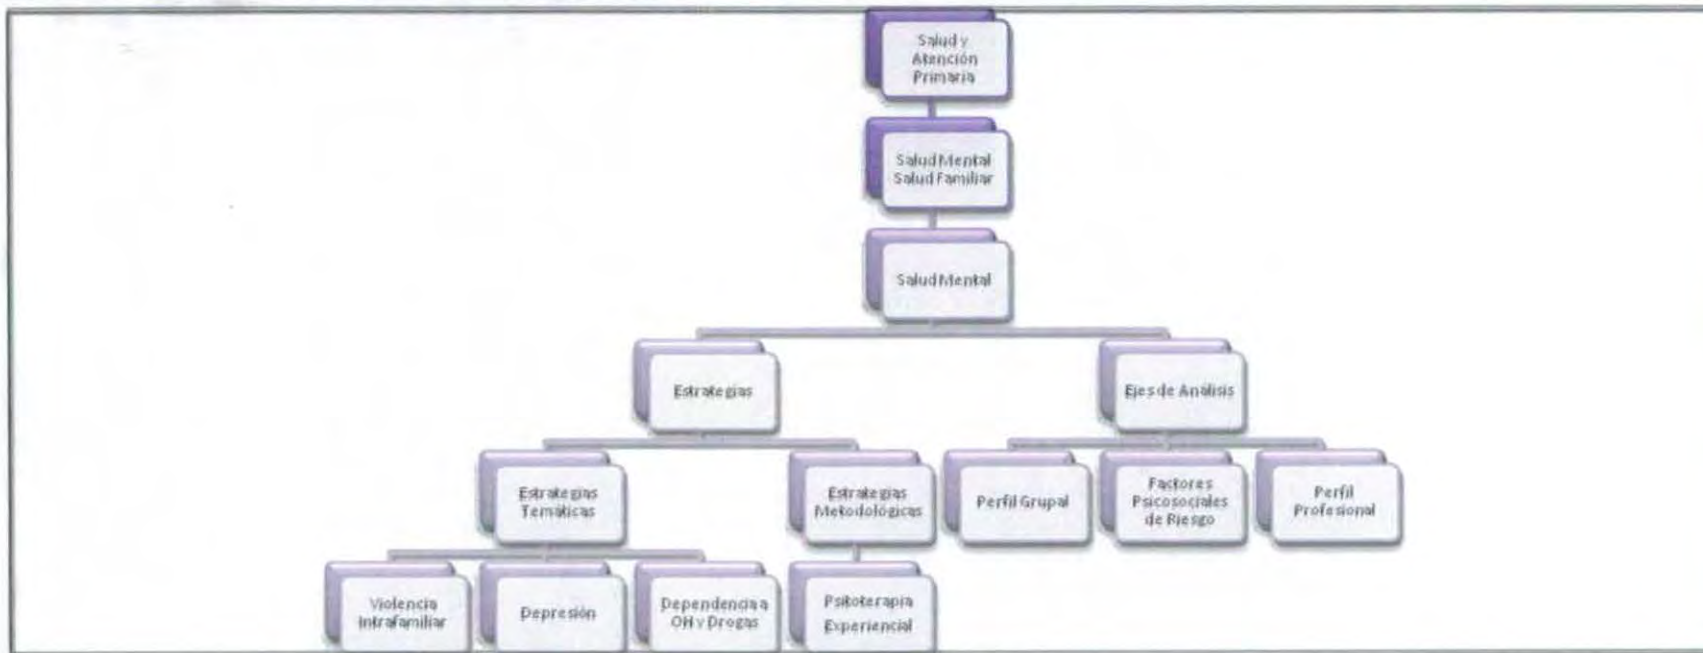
Salud y Atención Primaria

Salud Mental Salud Familiar

Salud Mental

Estrategias

Ejes de Análisis

Estrategias Temáticas

Estrategias Metodológicas

Perfil Grupal

Factores Psicosociales de Riesgo

Perfil Profesional

Violencia Intrafamiliar

Depresión

Dependencia a OH y Drogas

Psitoterapia Experiencial